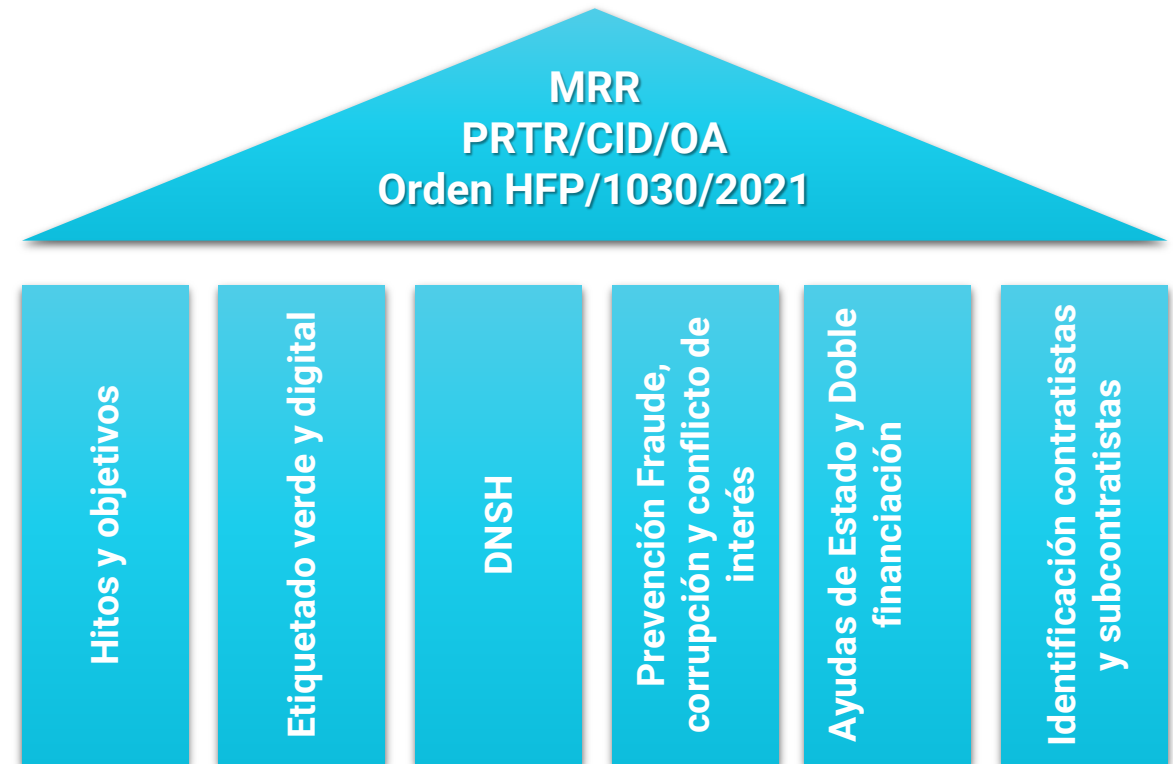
MRR
PRTR/CID/OA
Orden HFP/1030/2021

Hitos y objetivos

Etiquetado verde y digital

DNSH

Prevención Fraude, corrupción y conflicto de interés

Ayudas de Estado y Doble financiación

Identificación contratistas y subcontratistas